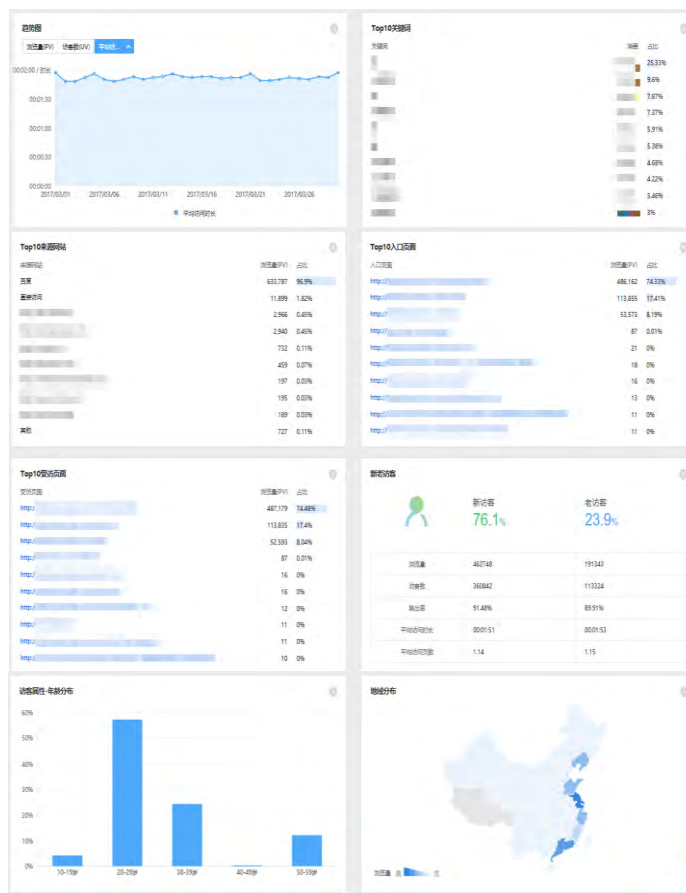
趋势图

浏览量(PV) 访客数(UV) 平均访...

00:02:00 / 时长
00:01:30
00:01:00
00:00:30
00:00:00

2017/03/01 2017/03/06 2017/03/11 2017/03/16 2017/03/21 2017/03/26

平均访问时长

Top10关键词

关键词 浏览 占比

| | | |
|---|---|---|
| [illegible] | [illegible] | 25.33% |
| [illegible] | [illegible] | 9.6% |
| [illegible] | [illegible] | 7.87% |
| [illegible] | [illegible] | 7.37% |
| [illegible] | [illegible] | 5.91% |
| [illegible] | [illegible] | 5.38% |
| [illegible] | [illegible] | 4.68% |
| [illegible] | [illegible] | 4.22% |
| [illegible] | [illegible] | 3.46% |
| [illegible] | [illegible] | 3% |

Top10来源网站

| 来源网站 | 浏览量(PV) | 占比 |
|---|---|---|
| 百度 | 633,787 | 96.9% |
| 直接访问 | 11,899 | 1.82% |
| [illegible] | 2,966 | 0.45% |
| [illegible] | 2,940 | 0.45% |
| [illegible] | 732 | 0.11% |
| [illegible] | 459 | 0.07% |
| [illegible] | 197 | 0.03% |
| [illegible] | 195 | 0.03% |
| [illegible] | 189 | 0.03% |
| 其他 | 727 | 0.11% |

Top10入口页面

| 入口页面 | 浏览量(PV) | 占比 |
|---|---|---|
| http:// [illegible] | 486,162 | 74.33% |
| http:// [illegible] | 113,855 | 17.41% |
| http:// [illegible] | 53,573 | 8.19% |
| http:// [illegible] | 87 | 0.01% |
| http:// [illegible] | 21 | 0% |
| http:// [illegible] | 16 | 0% |
| http:// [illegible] | 16 | 0% |
| http:// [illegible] | 13 | 0% |
| http:// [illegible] | 11 | 0% |
| http:// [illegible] | 11 | 0% |

Top10受访页面

| 受访页面 | 浏览量(PV) | 占比 |
|---|---|---|
| http:// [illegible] | 487,179 | 74.48% |
| http:// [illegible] | 113,835 | 17.4% |
| http:// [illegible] | 52,593 | 8.04% |
| http:// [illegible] | 87 | 0.01% |
| http:// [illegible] | 16 | 0% |
| http:// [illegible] | 16 | 0% |
| http:// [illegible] | 12 | 0% |
| http:// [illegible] | 11 | 0% |
| http:// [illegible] | 11 | 0% |
| http:// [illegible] | 10 | 0% |

新老访客

新访客 76.1%
老访客 23.9%

| | 新访客 | 老访客 |
|---|---|---|
| 浏览量 | 462748 | 191343 |
| 访客数 | 360842 | 113324 |
| 跳出率 | 91.48% | 89.91% |
| 平均访问时长 | 00:01:51 | 00:01:53 |
| 平均访问页数 | 1.14 | 1.15 |

访客属性-年龄分布

60%
50%
40%
30%
20%
10%
0%

10-19岁 20-29岁 30-39岁 40-49岁 50-59岁

地域分布

浏览量 高 低